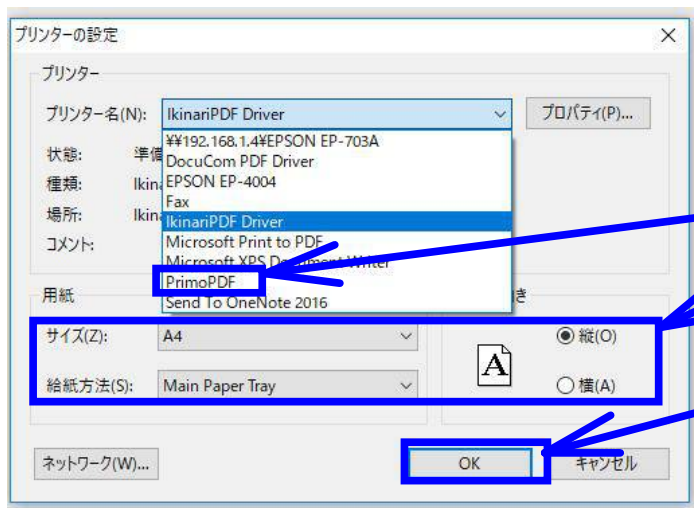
プリンターの設定

プリンター

プリンター名(N): IkinariPDF Driver

プロパティ(P)...

状態: 準備

種類: Ikina

場所: Ikina

コメント:

¥¥192.168.1.4¥EPSON EP-703A
DocuCom PDF Driver
EPSON EP-4004
Fax
IkinariPDF Driver
Microsoft Print to PDF
Microsoft XPS Document Writer
PrimoPDF
Send To OneNote 2016

用紙

き

サイズ(Z): A4

給紙方法(S): Main Paper Tray

A

縦(O)

横(A)

ネットワーク(W)...

OK

キャンセル